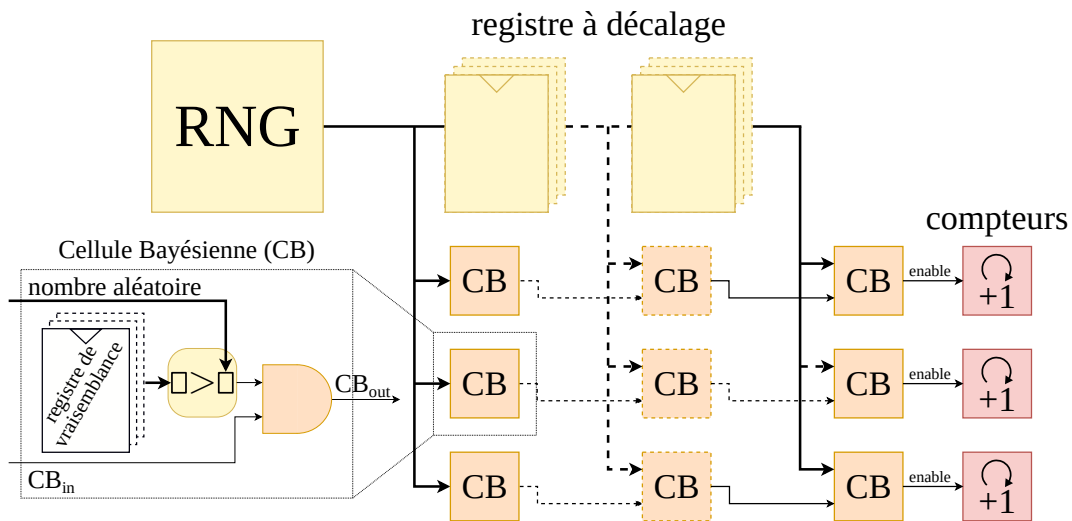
registre à décalage

RNG

compteurs

Cellule Bayésienne (CB)

nombre aléatoire

registre de vraisemblance

$CB_{out}$

$CB_{in}$

CB

CB

CB

CB

CB

CB

CB

CB

CB

enable

enable

enable

+1

+1

+1